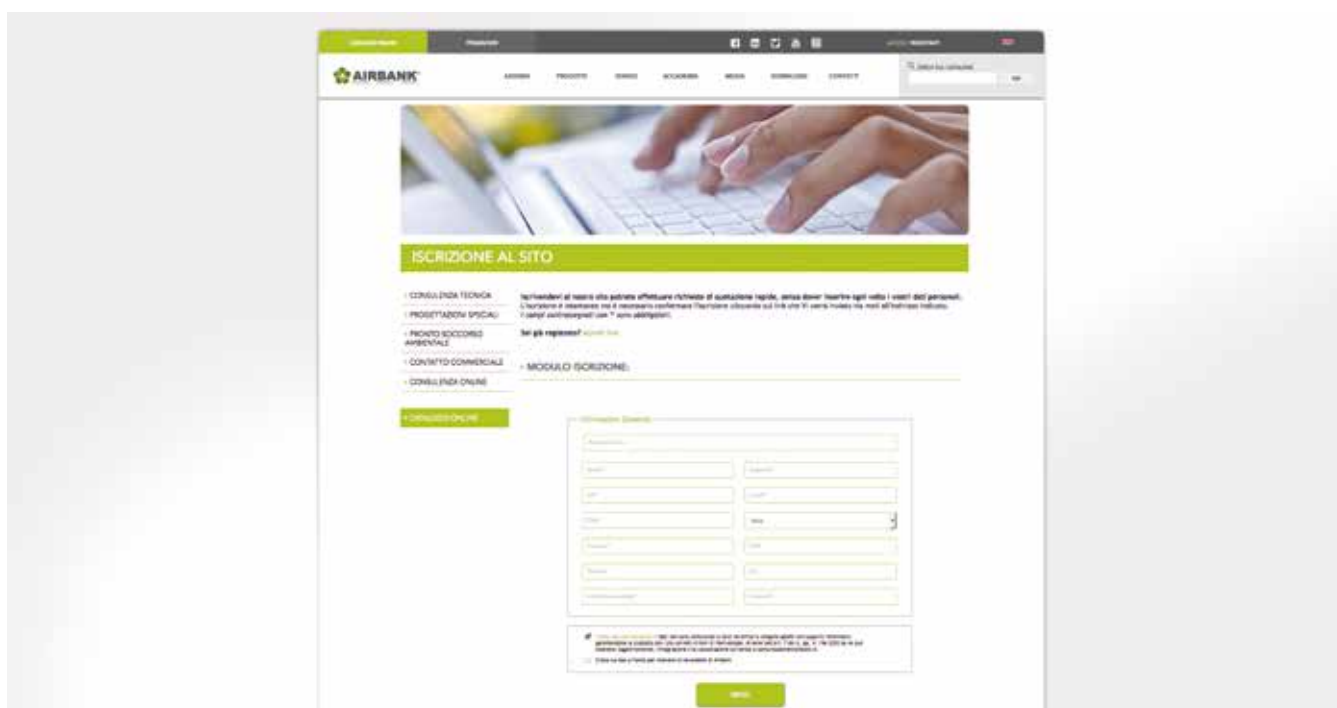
AIRBANK

ISCRIZIONE AL SITO

- CONSULENZA TECNICA
- PROGETTAZIONI SPECIALI
- PRONTO SOCCORSO AMBIENTALE
- CONTATTO COMMERCIALE
- CONSULENZA ONLINE

Iscrivendovi al nostro sito potrete effettuare richieste di quotazione rapide, senza dover inserire ogni volta i vostri dati personali. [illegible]

Sei già registrato? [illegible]

- MODULO ISCRIZIONE:

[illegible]